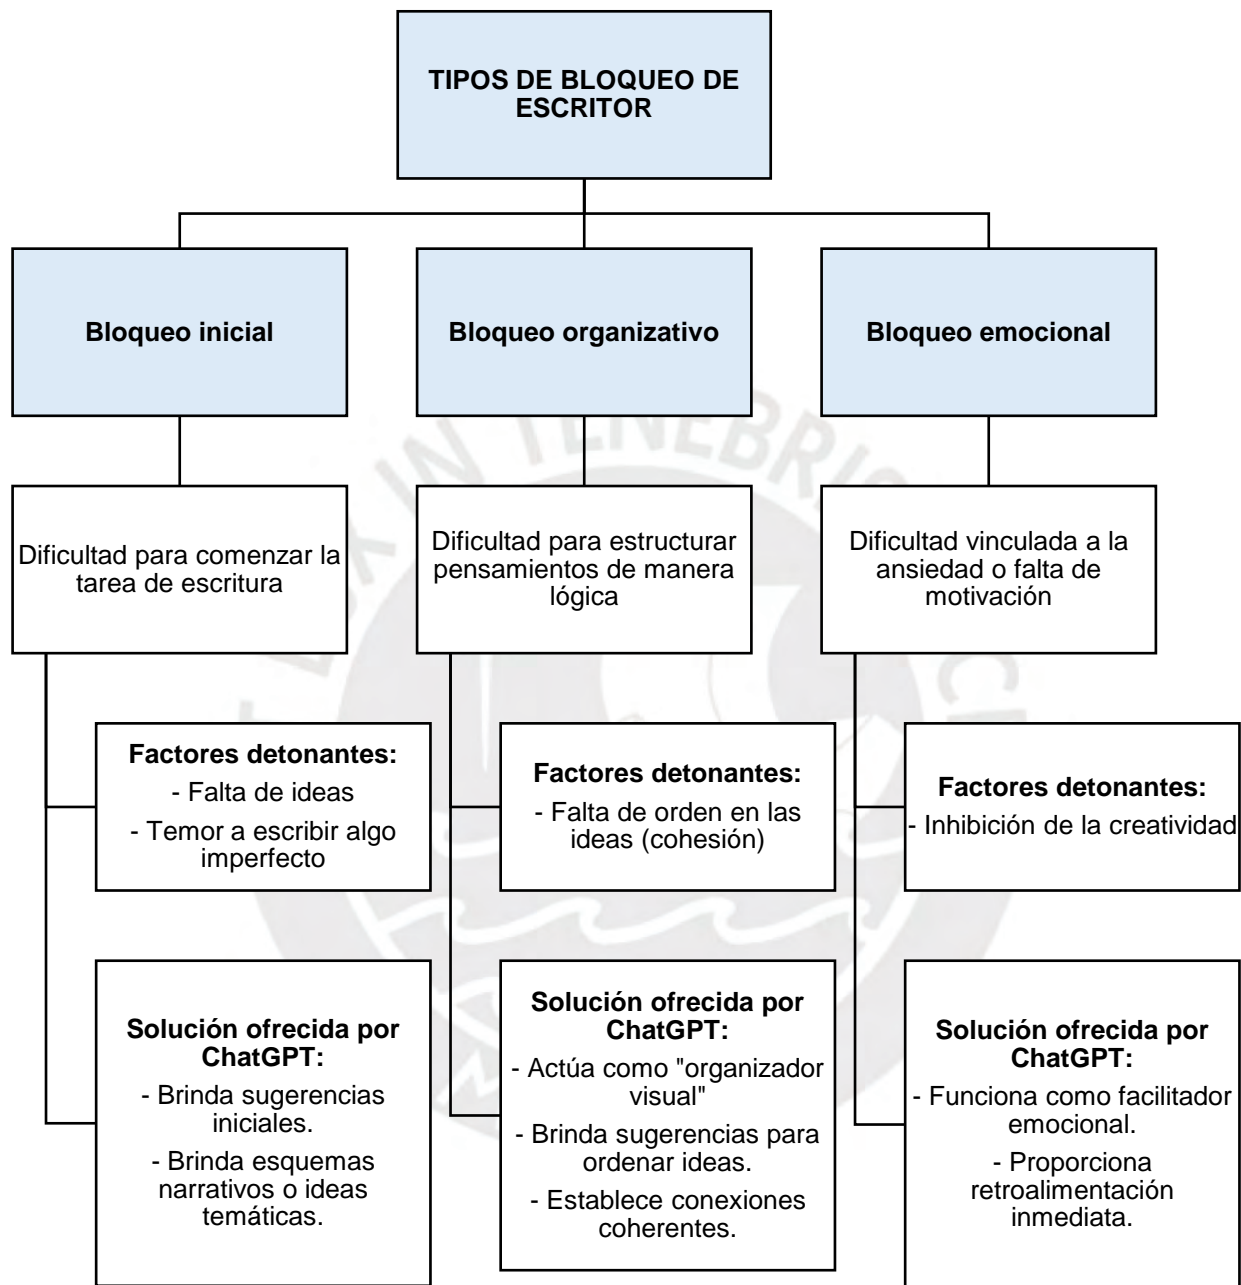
TIPOS DE BLOQUEO DE ESCRITOR

Bloqueo inicial

Dificultad para comenzar la tarea de escritura

Factores detonantes:
- Falta de ideas
- Temor a escribir algo imperfecto

Solución ofrecida por ChatGPT:
- Brinda sugerencias iniciales.
- Brinda esquemas narrativos o ideas temáticas.

Bloqueo organizativo

Dificultad para estructurar pensamientos de manera lógica

Factores detonantes:
- Falta de orden en las ideas (cohesión)

Solución ofrecida por ChatGPT:
- Actúa como "organizador visual"
- Brinda sugerencias para ordenar ideas.
- Establece conexiones coherentes.

Bloqueo emocional

Dificultad vinculada a la ansiedad o falta de motivación

Factores detonantes:
- Inhibición de la creatividad

Solución ofrecida por ChatGPT:
- Funciona como facilitador emocional.
- Proporciona retroalimentación inmediata.